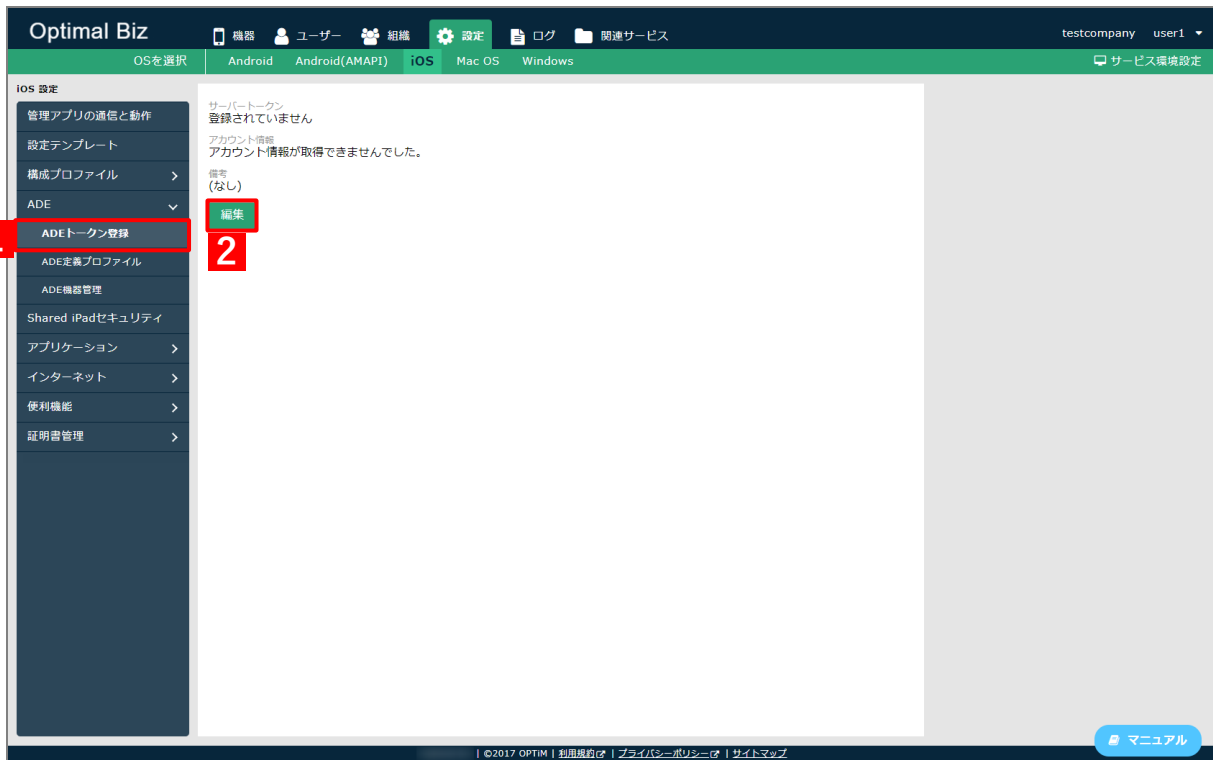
Optimal Biz
機器 ユーザー 組織 設定 ログ 関連サービス
testcompany user1
OSを選択 Android Android(AMAPI) iOS Mac OS Windows
サービス環境設定
iOS 設定
管理アプリの通信と動作
設定テンプレート
構成プロファイル
ADE
ADEトークン登録
ADE定義プロファイル
ADE機器管理
Shared iPadセキュリティ
アプリケーション
インターネット
便利機能
証明書管理

サーバートークン
登録されていません
アカウント情報
アカウント情報が取得できませんでした。
備考
(なし)
編集
2

| ©2017 OPTiM | 利用規約 | プライバシーポリシー | サイトマップ
マニュアル